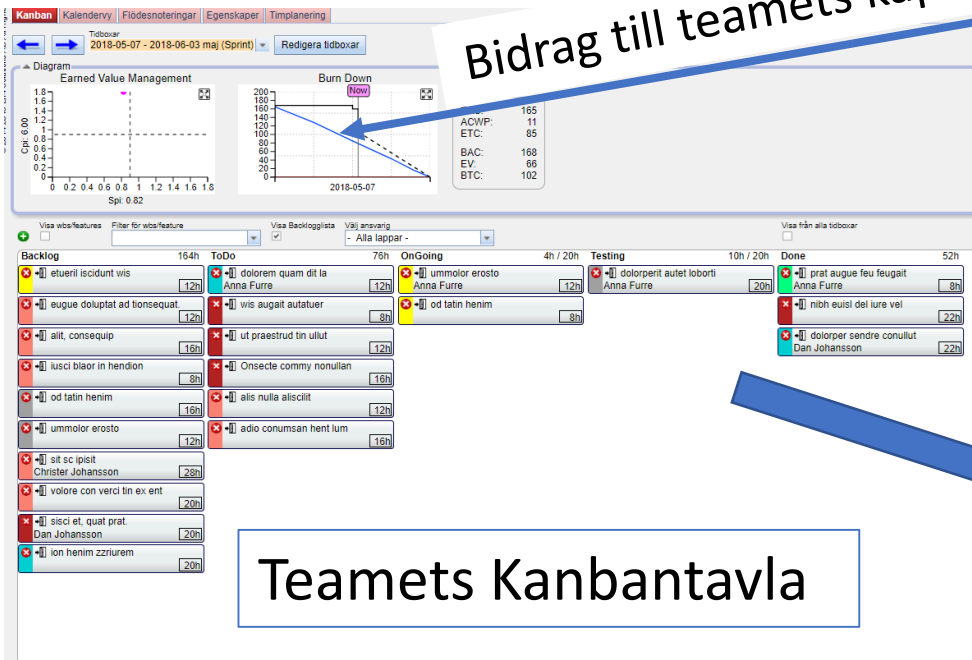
Kanban | Kalendervy | Flödesnoteringar | Egenskaper | Timplanering

Tidboxar
2018-05-07 - 2018-06-03 maj (Sprint)
Redigera tidboxar

Bidrag till teamets ka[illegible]

Diagram
Earned Value Management
Cpi: 6.00
1.8 1.6 1.4 1.2 1 0.8 0.6 0.4 0.2 0
0 0.2 0.4 0.6 0.8 1 1.2 1.4 1.6 1.8
Spi: 0.82

Burn Down
Now
200 180 160 140 120 100 80 60 40 20 0
2018-05-07

165
ACWP: 11
ETC: 85
BAC: 168
EV: 66
BTC: 102

Visa wbs/features
Filter för wbs/feature
Visa Backlogglista
Välj ansvarig
- Alla lappar -
Visa från alla tidboxar

Backlog 164h
etueril iscidunt wis 12h
eugue doluptat ad tionsequat. 12h
alit, consequip 16h
iusci blaor in hendion 8h
od tatin henim 16h
ummolor erosto 12h
sit sc ipisit Christer Johansson 28h
volore con verci tin ex ent 20h
sisci et, quat prat. Dan Johansson 20h
ion henim zzriurem 20h

ToDo 76h
dolorem quam dit la Anna Furre 12h
wis augait autatuer 8h
ut praestrud tin ullut 12h
Onsecte commy nonullan 16h
alis nulla aliscilit 12h
adio conumsan hent lum 16h

OnGoing 4h / 20h
ummolor erosto Anna Furre 12h
od tatin henim 8h

Testing 10h / 20h
dolorperit autet loborti Anna Furre 20h

Done 52h
prat augue feu feugait Anna Furre 8h
nibh euisl del iure vel 22h
dolorper sendre conullut Dan Johansson 22h

Teamets Kanbantavla